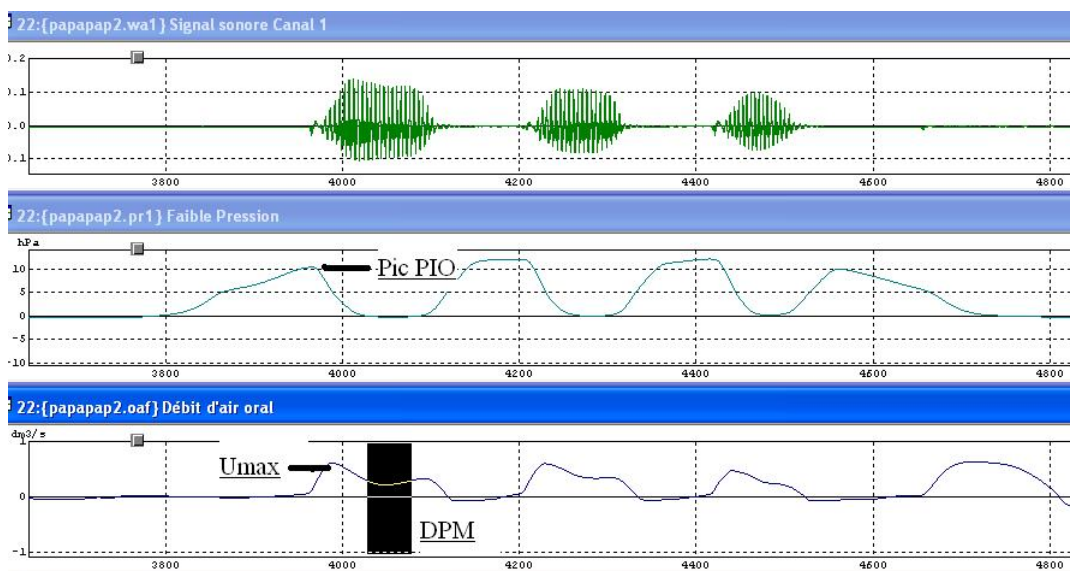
22:{papapap2.wa1} Signal sonore Canal 1

).2
).1
).0
).1

3800 4000 4200 4400 4600 4800

22:{papapap2.pr1} Faible Pression

hPa
10
5
0
-5
-10

Pic PIO

3800 4000 4200 4400 4600 4800

22:{papapap2.oaf} Débit d'air oral

dm3/s
1
0
-1

Umax

DPM

3800 4000 4200 4400 4600 4800